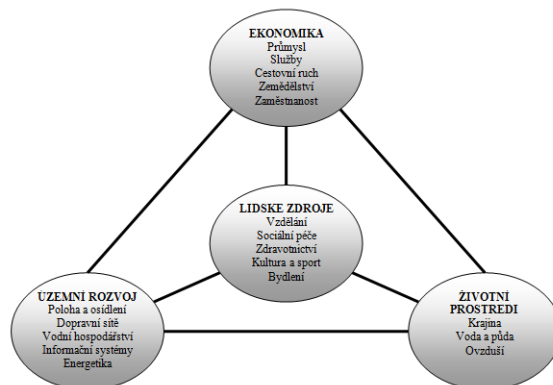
EKONOMIKA
Průmysl
Služby
Cestovní ruch
Zemědělství
Zaměstnanost

LIDSKE ZDROJE
Vzdělání
Sociální péče
Zdravotnictví
Kultura a sport
Bydlení

UZEMNÍ ROZVOJ
Poloha a osídlení
Dopravní sítě
Vodní hospodářství
Informační systémy
Energetika

ŽIVOTNÍ PROSTREDI
Krajina
Voda a půda
Ovzduší